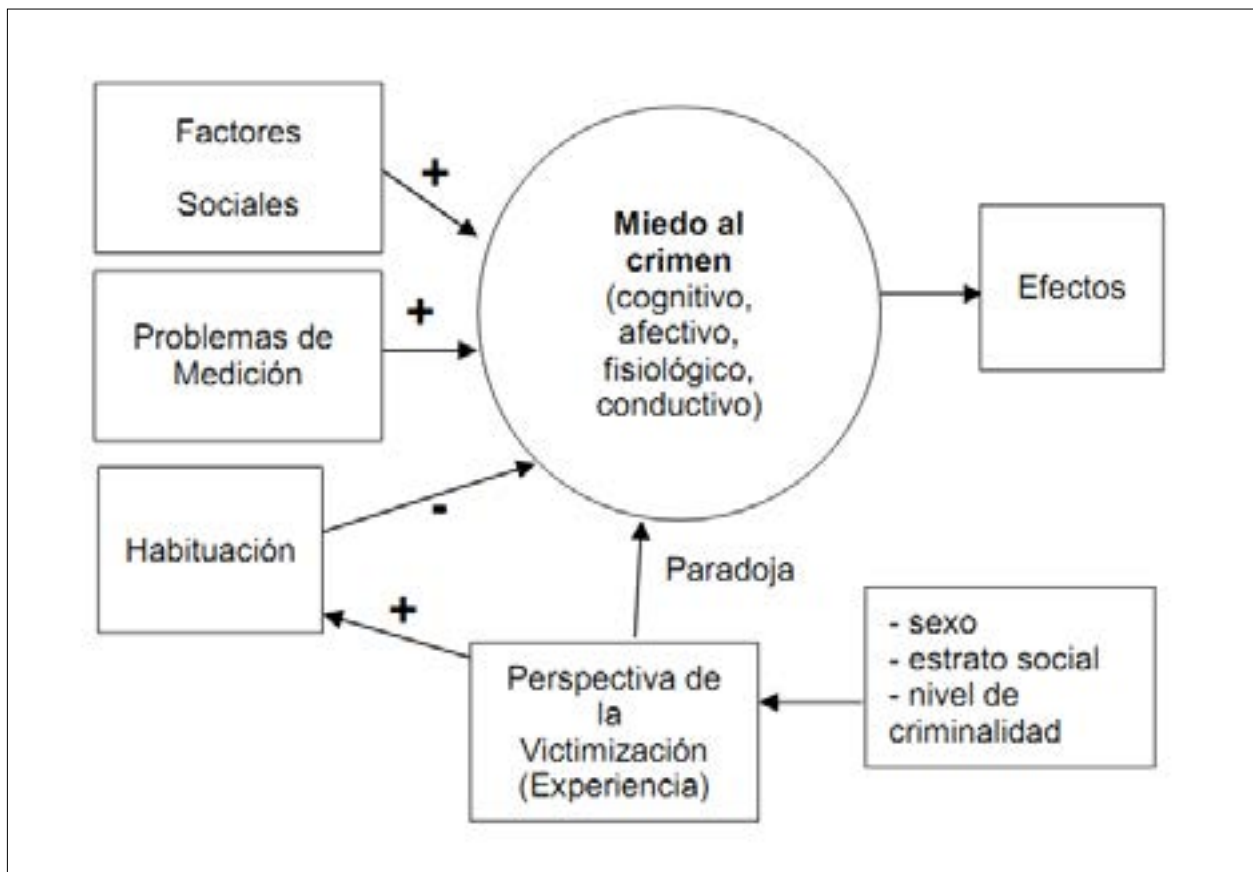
Factores Sociales

+

Problemas de Medición

+

Miedo al crimen (cognitivo, afectivo, fisiológico, conductivo)

Efectos

Habituación

-

Paradoja

+

Perspectiva de la Victimización (Experiencia)

- sexo
- estrato social
- nivel de criminalidad